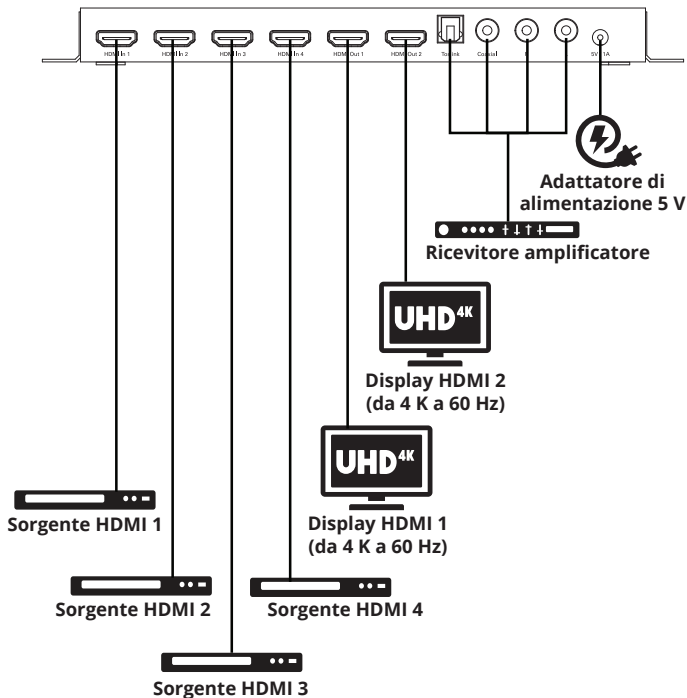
HDMI In 1 HDMI In 2 HDMI In 3 HDMI In 4 HDMI Out 1 HDMI Out 2 Toslink Coaxial L R 5V 1A

Adattatore di alimentazione 5 V

Ricevitore amplificatore

UHD 4K

Display HDMI 2 (da 4 K a 60 Hz)

UHD 4K

Display HDMI 1 (da 4 K a 60 Hz)

Sorgente HDMI 1

Sorgente HDMI 2

Sorgente HDMI 4

Sorgente HDMI 3